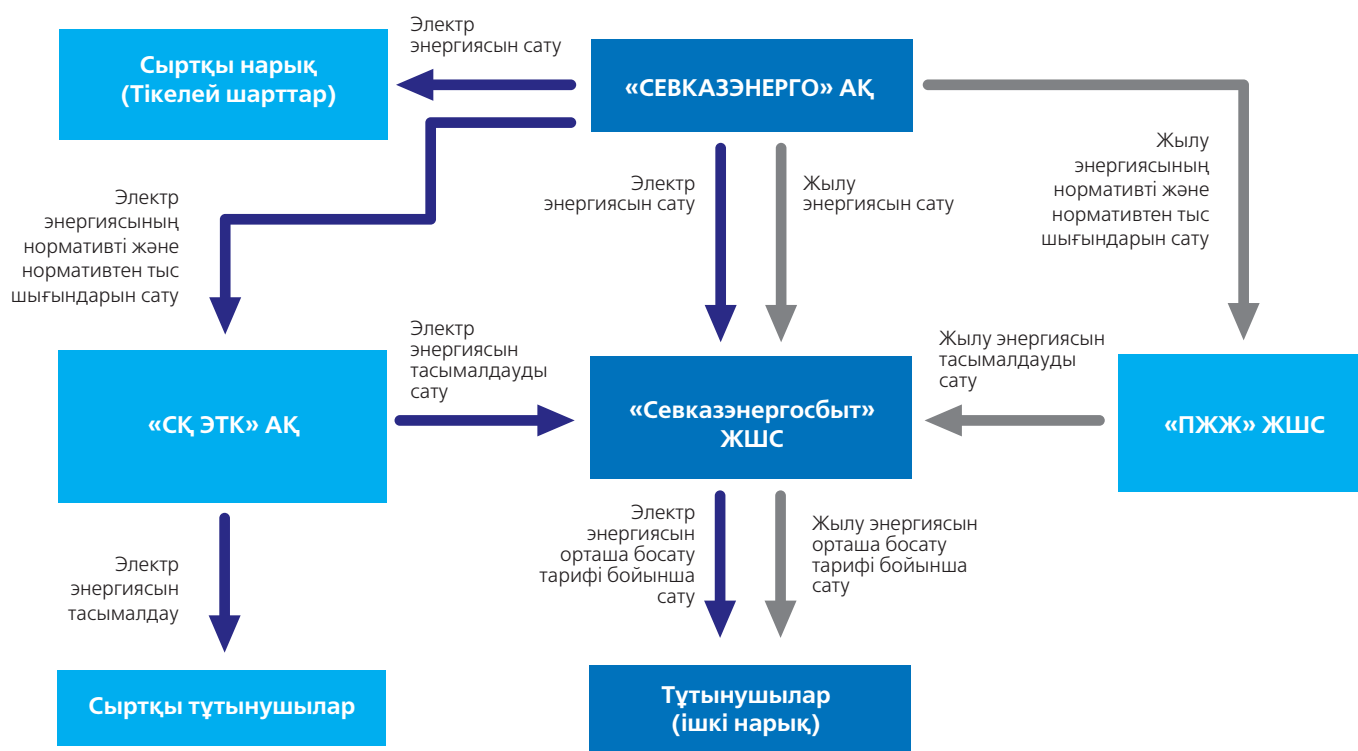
Электр энергиясын сату

Сыртқы нарық (Тікелей шарттар)

«СЕВКАЗЭНЕРГО» АҚ

Электр энергиясының нормативті және нормативтен тыс шығындарын сату

Электр энергиясын сату

Жылу энергиясын сату

Жылу энергиясының нормативті және нормативтен тыс шығындарын сату

Электр энергиясын тасымалдауды сату

Жылу энергиясын тасымалдауды сату

«СҚ ЭТК» АҚ

«Севказэнергосбыт» ЖШС

«ПЖЖ» ЖШС

Электр энергиясын тасымалдау

Электр энергиясын орташа босату тарифі бойынша сату

Жылу энергиясын орташа босату тарифі бойынша сату

Сыртқы тұтынушылар

Тұтынушылар (ішкі нарық)